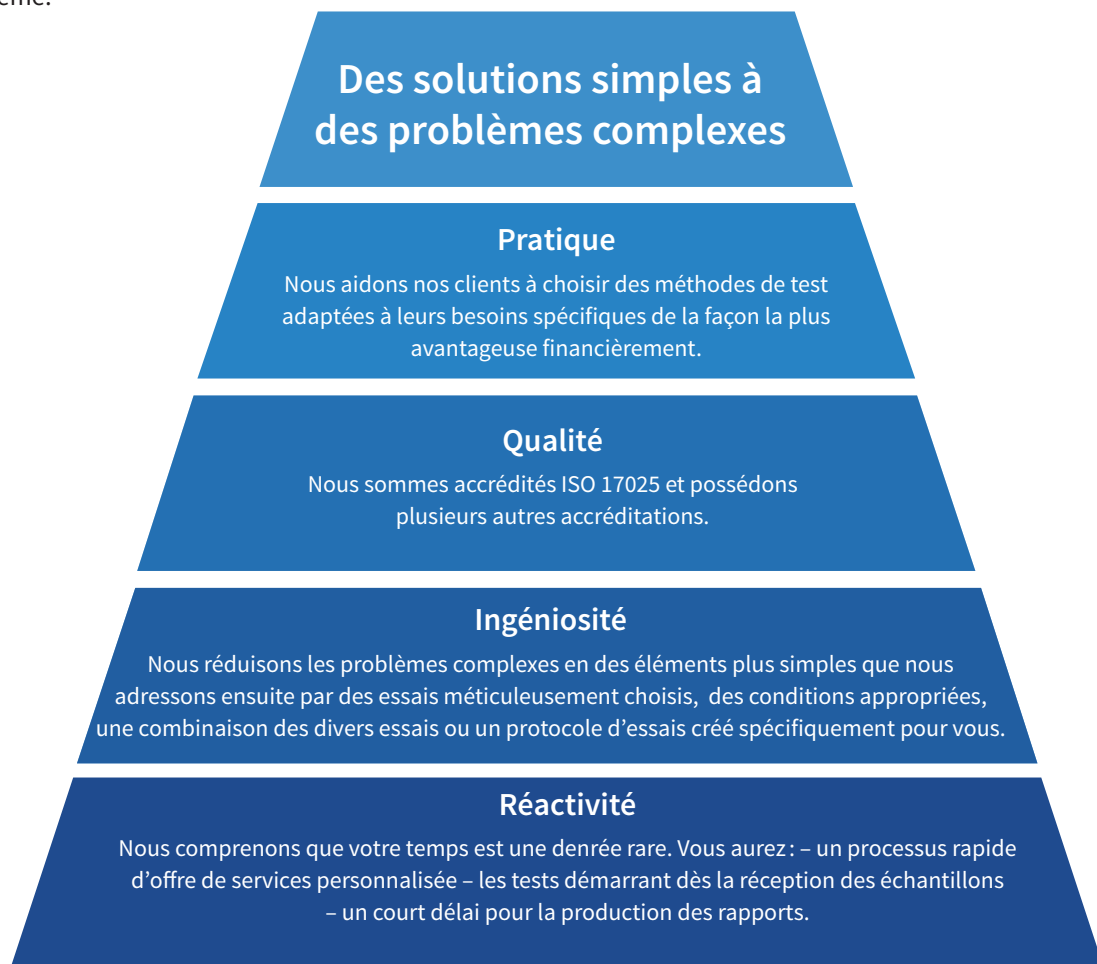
ème.

Des solutions simples à des problèmes complexes

Pratique

Nous aidons nos clients à choisir des méthodes de test adaptées à leurs besoins spécifiques de la façon la plus avantageuse financièrement.

Qualité

Nous sommes accrédités ISO 17025 et possédons plusieurs autres accréditations.

Ingéniosité

Nous réduisons les problèmes complexes en des éléments plus simples que nous adressons ensuite par des essais méticuleusement choisis, des conditions appropriées, une combinaison des divers essais ou un protocole d'essais créé spécifiquement pour vous.

Réactivité

Nous comprenons que votre temps est une denrée rare. Vous aurez : – un processus rapide d'offre de services personnalisée – les tests démarrant dès la réception des échantillons – un court délai pour la production des rapports.